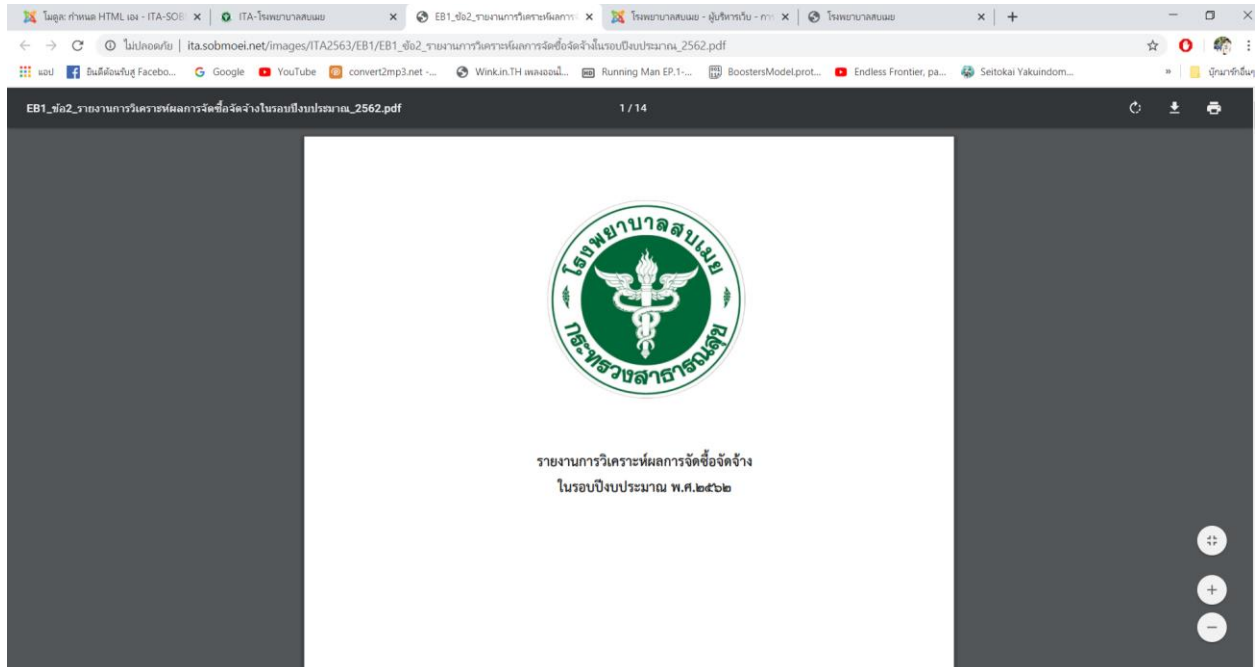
โมดูล: กำหนด HTML เอง - ITA-SOB ×
ITA-โรงพยาบาลสบเมย ×
EB1_ข้อ2_รายงานการวิเคราะห์ผลการ ×
โรงพยาบาลสบเมย - ผู้บริหารเว็บ - การ ×
โรงพยาบาลสบเมย ×
+

ไม่ปลอดภัย | ita.sobmoei.net/images/ITA2563/EB1/EB1_ข้อ2_รายงานการวิเคราะห์ผลการจัดซื้อจัดจ้างในรอบปีงบประมาณ_2562.pdf

แอป ยินดีต้อนรับสู่ Facebo... Google YouTube convert2mp3.net -... Wink.in.TH เพลงออนไ... Running Man EP.1-... BoostersModel.prot... Endless Frontier, pa... Seitokai Yakuindom... » บุ๊กมาร์กอื่นๆ

EB1_ข้อ2_รายงานการวิเคราะห์ผลการจัดซื้อจัดจ้างในรอบปีงบประมาณ_2562.pdf 1 / 14

โรงพยาบาลสบเมย
กระทรวงสาธารณสุข

รายงานการวิเคราะห์ผลการจัดซื้อจัดจ้าง
ในรอบปีงบประมาณ พ.ศ.๒๕๖๒